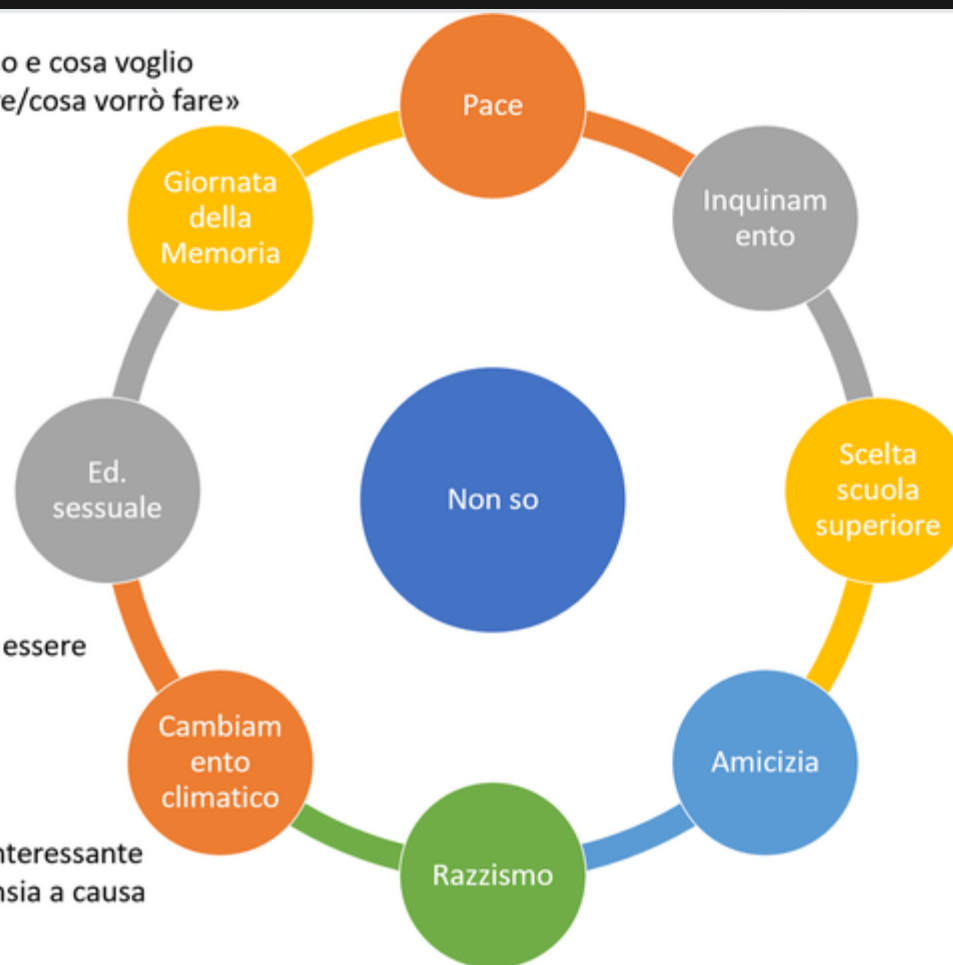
o e cosa voglio
e/cosa vorrò fare»

Pace

Inquinam ento

Scelta scuola superiore

Amicizia

Razzismo

Cambiam ento climatico

Ed. sessuale

Giornata della Memoria

Non so

essere

nteressante
nsia a causa